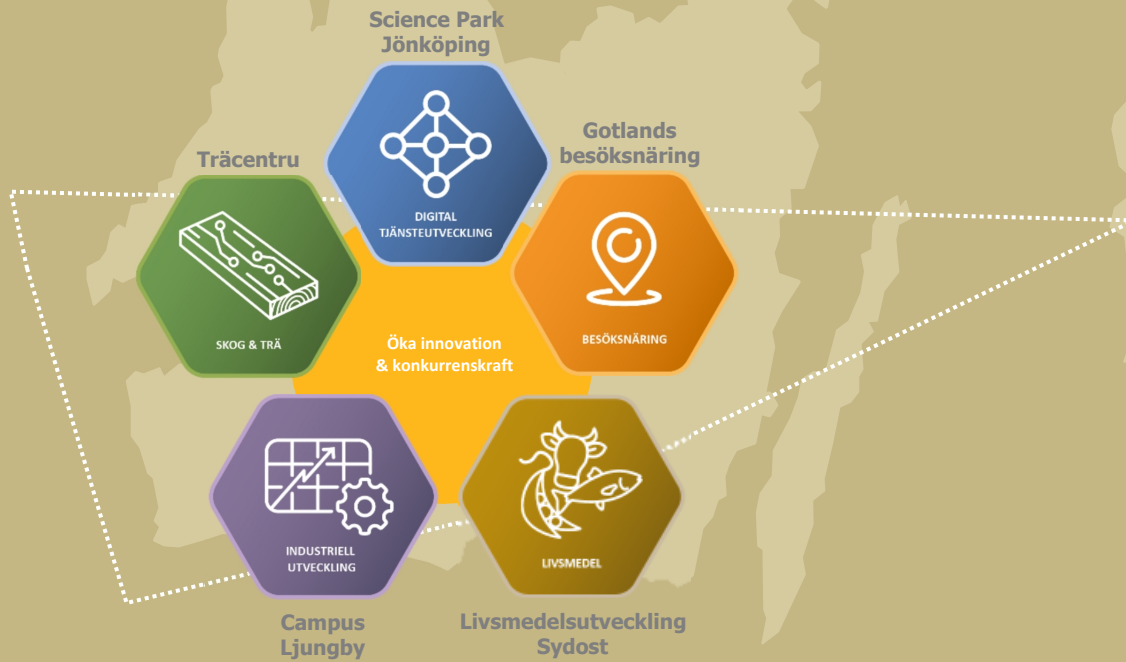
Science Park Jönköping

DIGITAL TJÄNSTEUTVECKLING

Träcentru

SKOG & TRÄ

Gotlands besöksnäring

BESÖKSNÄRING

Öka innovation & konkurrenskraft

INDUSTRIELL UTVECKLING

LIVSMEDEL

Campus Ljungby

Livsmedelsutveckling Sydost